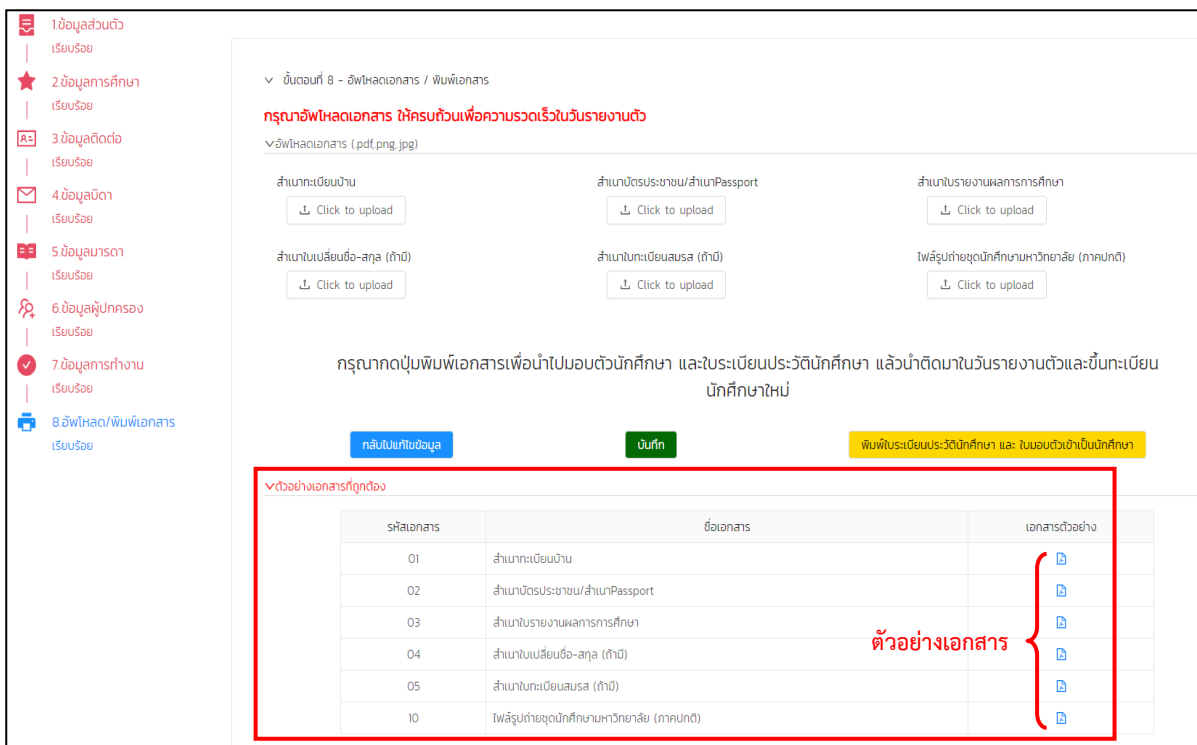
1.ข้อมูลส่วนตัว
เรียบร้อย
2.ข้อมูลการศึกษา
เรียบร้อย
3.ข้อมูลติดต่อ
เรียบร้อย
4.ข้อมูลบิดา
เรียบร้อย
5.ข้อมูลมารดา
เรียบร้อย
6.ข้อมูลผู้ปกครอง
เรียบร้อย
7.ข้อมูลการทำงาน
เรียบร้อย
8.อัพโหลด/พิมพ์เอกสาร
เรียบร้อย

ขั้นตอนที่ 8 - อัพโหลดเอกสาร / พิมพ์เอกสาร

กรุณาอัพโหลดเอกสาร ให้ครบถ้วนเพื่อความรวดเร็วในวันรายงานตัว

อัพโหลดเอกสาร (.pdf,png,.jpg)

สำเนาทะเบียนบ้าน
Click to upload

สำเนาบัตรประชาชน/สำเนาPassport
Click to upload

สำเนาใบรายงานผลการศึกษา
Click to upload

สำเนาใบเปลี่ยนชื่อ-สกุล (ถ้ามี)
Click to upload

สำเนาใบทะเบียนสมรส (ถ้ามี)
Click to upload

ไฟล์รูปถ่ายชุดนักศึกษามหาวิทยาลัย (ภาคปกติ)
Click to upload

กรุณากดปุ่มพิมพ์เอกสารเพื่อนำไปมอบตัวนักศึกษา และใบระเบียนประวัตินักศึกษา แล้วนำติดมาในวันรายงานตัวและขึ้นทะเบียนนักศึกษาใหม่

กลับไปแก้ไขข้อมูล
บันทึก
พิมพ์ใบระเบียนประวัตินักศึกษา และ ใบมอบตัวเข้าเป็นนักศึกษา

ตัวอย่างเอกสารที่ถูกต้อง

| รหัสเอกสาร | ชื่อเอกสาร | เอกสารตัวอย่าง |
|---|---|---|
| 01 | สำเนาทะเบียนบ้าน | |
| 02 | สำเนาบัตรประชาชน/สำเนาPassport | |
| 03 | สำเนาใบรายงานผลการศึกษา | |
| 04 | สำเนาใบเปลี่ยนชื่อ-สกุล (ถ้ามี) | |
| 05 | สำเนาใบทะเบียนสมรส (ถ้ามี) | |
| 10 | ไฟล์รูปถ่ายชุดนักศึกษามหาวิทยาลัย (ภาคปกติ) | |

ตัวอย่างเอกสาร